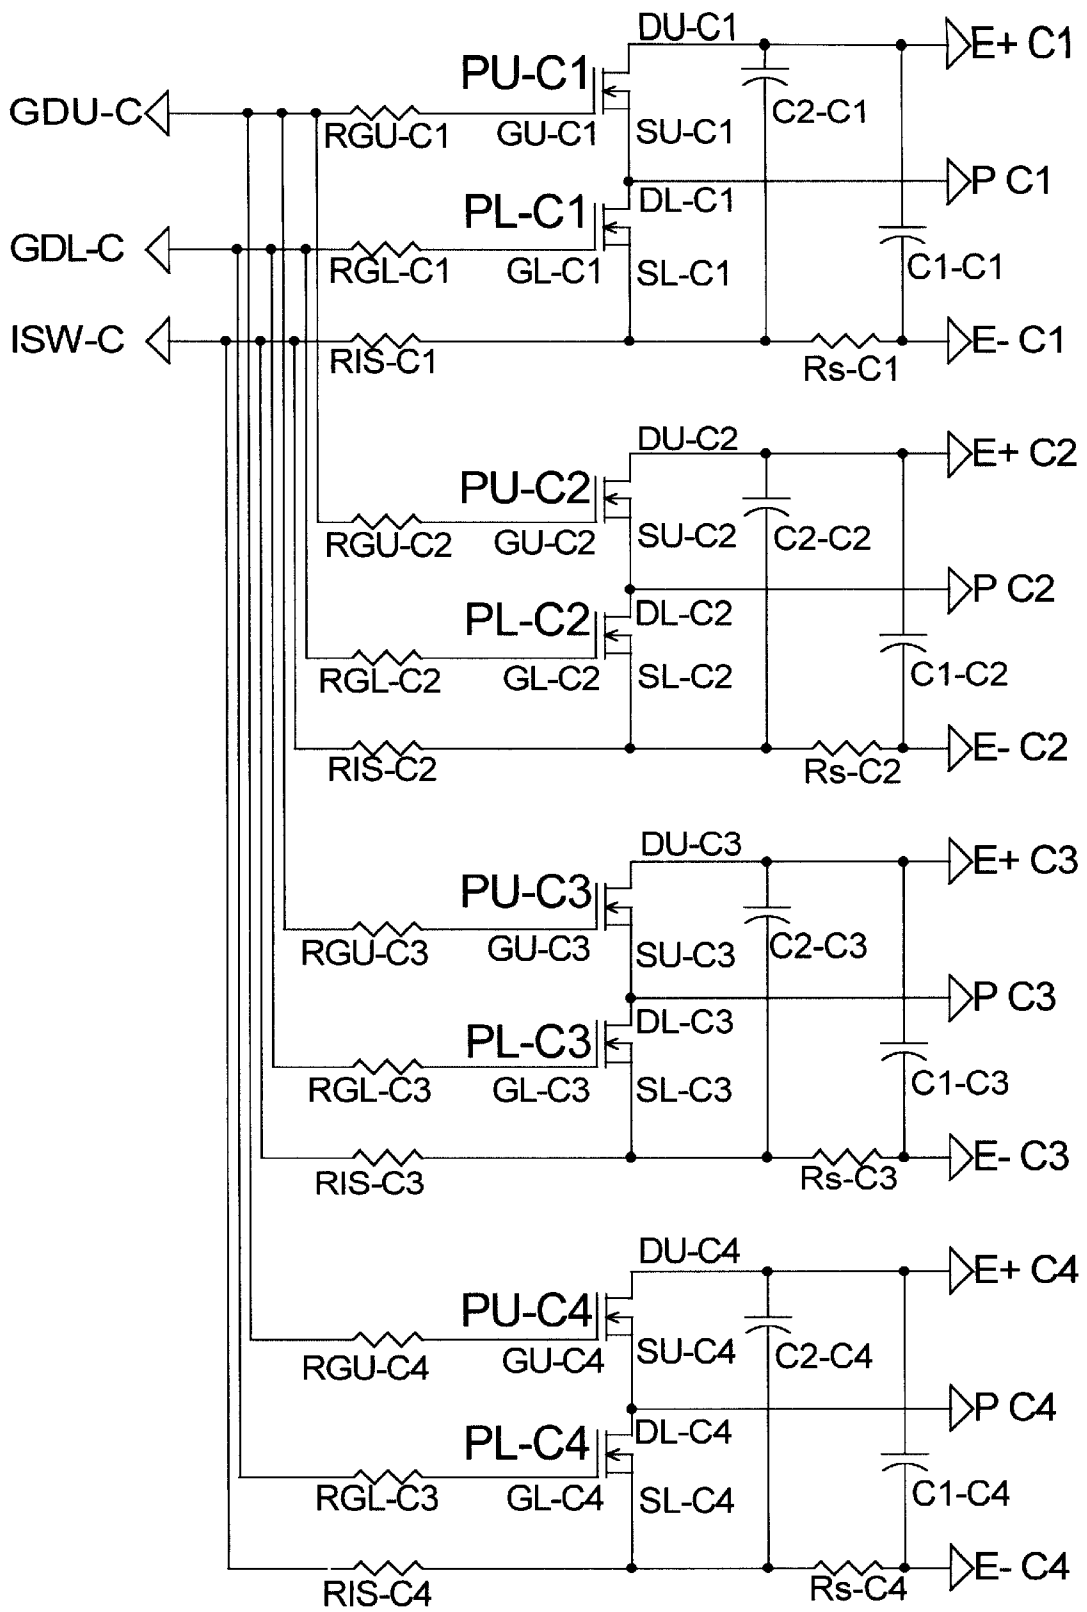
DU-C1
E+ C1
PU-C1
GDU-C
RGU-C1
GU-C1
SU-C1
C2-C1
P C1
PL-C1
DL-C1
GDL-C
RGL-C1
GL-C1
SL-C1
C1-C1
ISW-C
RIS-C1
Rs-C1
E- C1

DU-C2
E+ C2
PU-C2
RGU-C2
GU-C2
SU-C2
C2-C2
P C2
PL-C2
DL-C2
RGL-C2
GL-C2
SL-C2
C1-C2
RIS-C2
Rs-C2
E- C2

DU-C3
E+ C3
PU-C3
RGU-C3
GU-C3
SU-C3
C2-C3
P C3
PL-C3
DL-C3
RGL-C3
GL-C3
SL-C3
C1-C3
RIS-C3
Rs-C3
E- C3

DU-C4
E+ C4
PU-C4
RGU-C4
GU-C4
SU-C4
C2-C4
P C4
PL-C4
DL-C4
RGL-C3
GL-C4
SL-C4
C1-C4
RIS-C4
Rs-C4
E- C4